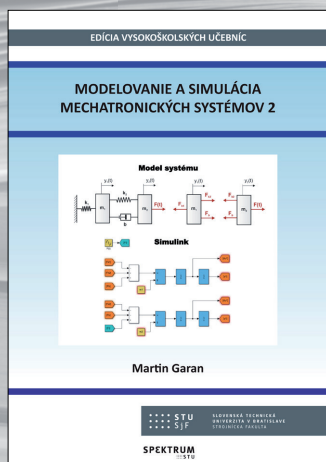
EDÍCIA VYSOKOŠKOLSKÝCH UČEBNÍC

MODELOVANIE A SIMULÁCIA MECHATRONICKÝCH SYSTÉMOV 2

Model systému

$y_1(t)$

$y_2(t)$

$k_1$

$m_1$

$k_2$

$b$

$m_2$

$F(t)$

$y_1(t)$

$y_2(t)$

$m_1$

$m_2$

$F(t)$

Simulink

Martin Garan

STU SjF

SLOVENSKÁ TECHNICKÁ UNIVERZITA V BRATISLAVE STROJNÍCKA FAKULTA

SPEKTRUM STU